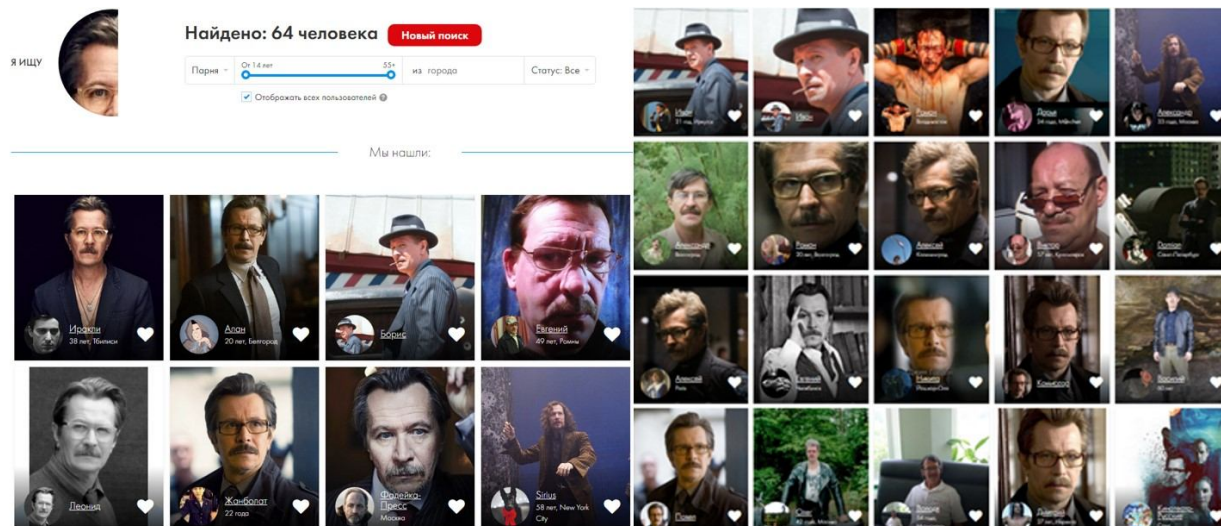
Я ИЩУ

Найдено: 64 человека Новый поиск

Парня От 14 лет 55+ из города Статус: Все

Отображать всех пользователей

Мы нашли:

Иракли 38 лет, Тбилиси

Алан 20 лет, Белгород

Борис

Евгений 49 лет, Ромны

Леонид

Жанболат 22 года

Фалейка-Пресс Москва

Sirius 58 лет, New York City

Иван 21 год, Иркутск

Иван

Роман Владивосток

Денис

Александр 33 года, Москва

Александр Волгоград

Роман 30 лет, Волгоград

Алексей Калининград

Виктор 57 лет, Красноярск

Дмитрий Санкт-Петербург

Алексей

Евгений

Никита

Кочегар

Василий

Павел

Олег

Володя

Дмитрий

Константин